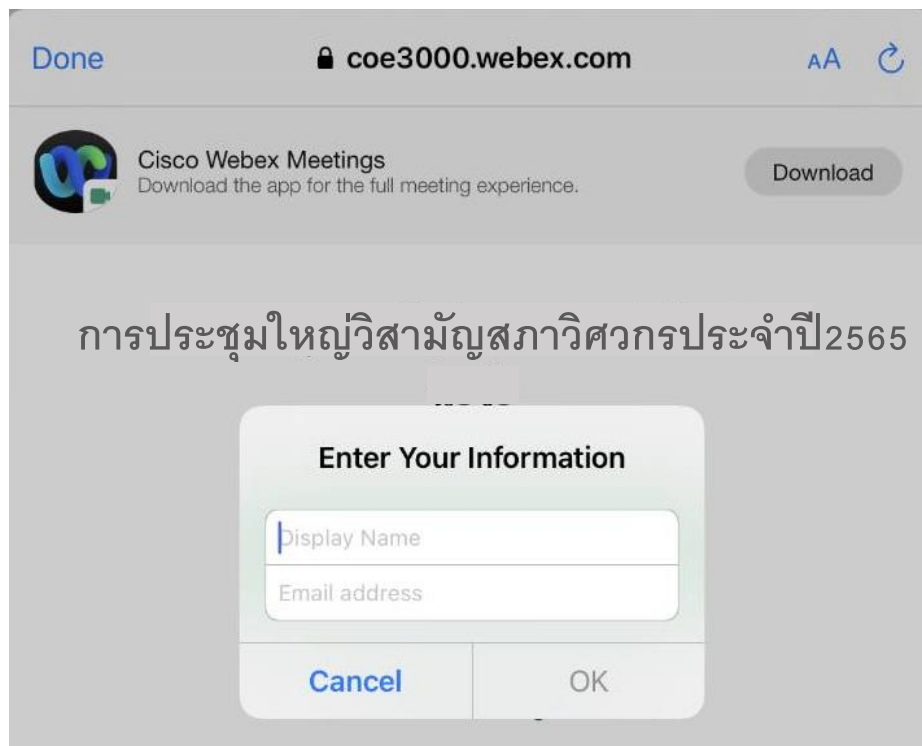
Done coe3000.webex.com AA

Cisco Webex Meetings
Download the app for the full meeting experience.

Download

การประชุมใหญ่วิสามัญสภาวิศวกรประจำปี2565

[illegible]

Enter Your Information

Display Name

Email address

Cancel OK